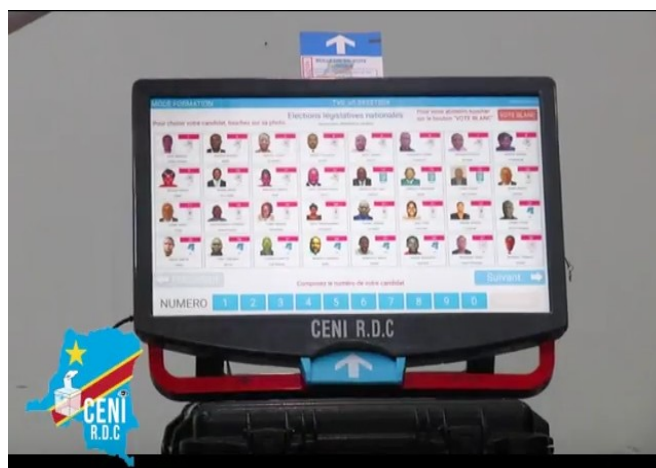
MODE FORMATION

Elections législatives nationales

Pour choisir votre candidat, touchez sur sa photo

Pour voter blanc touchez sur le bouton "VOTE BLANC"

VOTE BLANC

Suivant

Composez le numéro de votre candidat

NUMERO 1 2 3 4 5 6 7 8 9 0

CENI R.D.C

CENI R.D.C